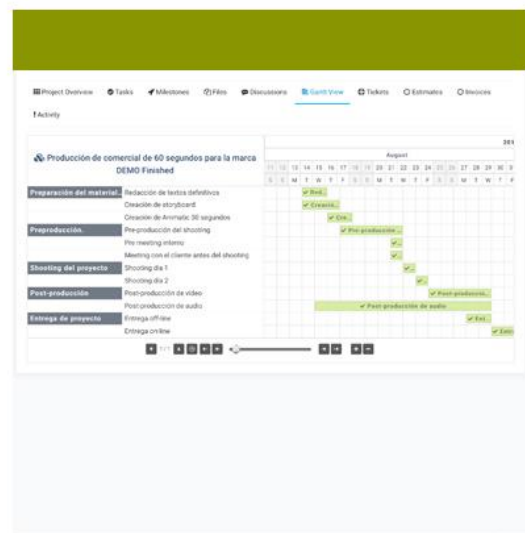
Project Overview  Tasks  Milestones  Files  Discussions  Gantt View  Tickets  Estimates  Invoices

Activity

Producción de comercial de 60 segundos para la marca DEMO Finished

| | | 201 |
|---|---|---|
| | | August |
| | | 11 12 13 14 15 16 17 18 19 20 21 22 23 24 25 26 27 28 29 30 3 |
| | | S S M T W T F S S M T W T F S S M T W T F |
| Preparación del material. | Redacción de textos definitivos | ✔ Red.. |
| | Creación de storyboard | ✔ Creació.. |
| | Creación de Animatic 30 segundos | ✔ Cre.. |
| Preproducción. | Pre-producción del shooting | ✔ Pre-producción .. |
| | Pre meeting interno | ✔ .. |
| | Meeting con el cliente antes del shooting | ✔ .. |
| Shooting del proyecto | Shooting día 1 | ✔ .. |
| | Shooting día 2 | ✔ .. |
| Post-producción | Post-producción de video | ✔ Post-producci.. |
| | Post-producción de audio | ✔ Post-producción de audio |
| Entrega de proyecto | Entrega off-line | ✔ Ent.. |
| | Entrega on-line | ✔ Entr |

1 / 1